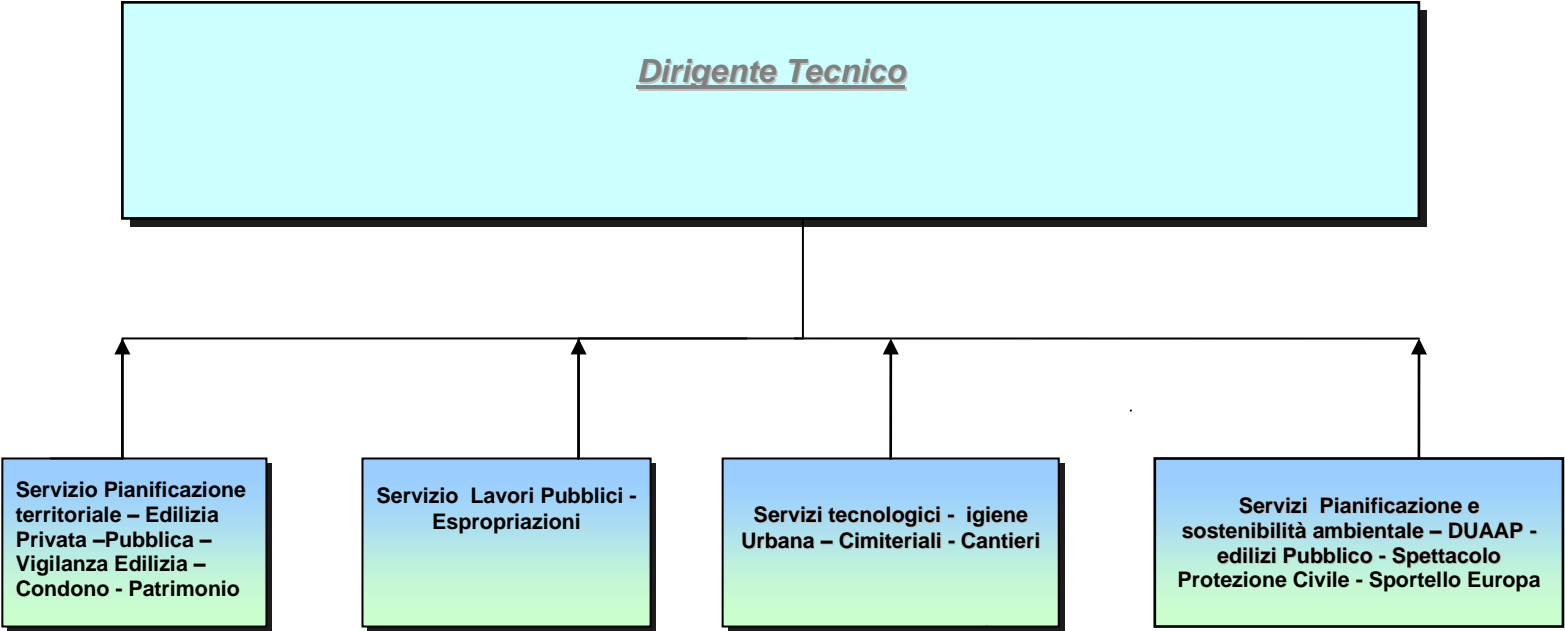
Dirigente Tecnico

Servizio Pianificazione territoriale – Edilizia Privata –Pubblica – Vigilanza Edilizia – Condono - Patrimonio

Servizio Lavori Pubblici - Espropriazioni

Servizi tecnologici - igiene Urbana – Cimiteriali - Cantieri

Servizi Pianificazione e sostenibilità ambientale – DUAAP - edilizi Pubblico - Spettacolo Protezione Civile - Sportello Europa